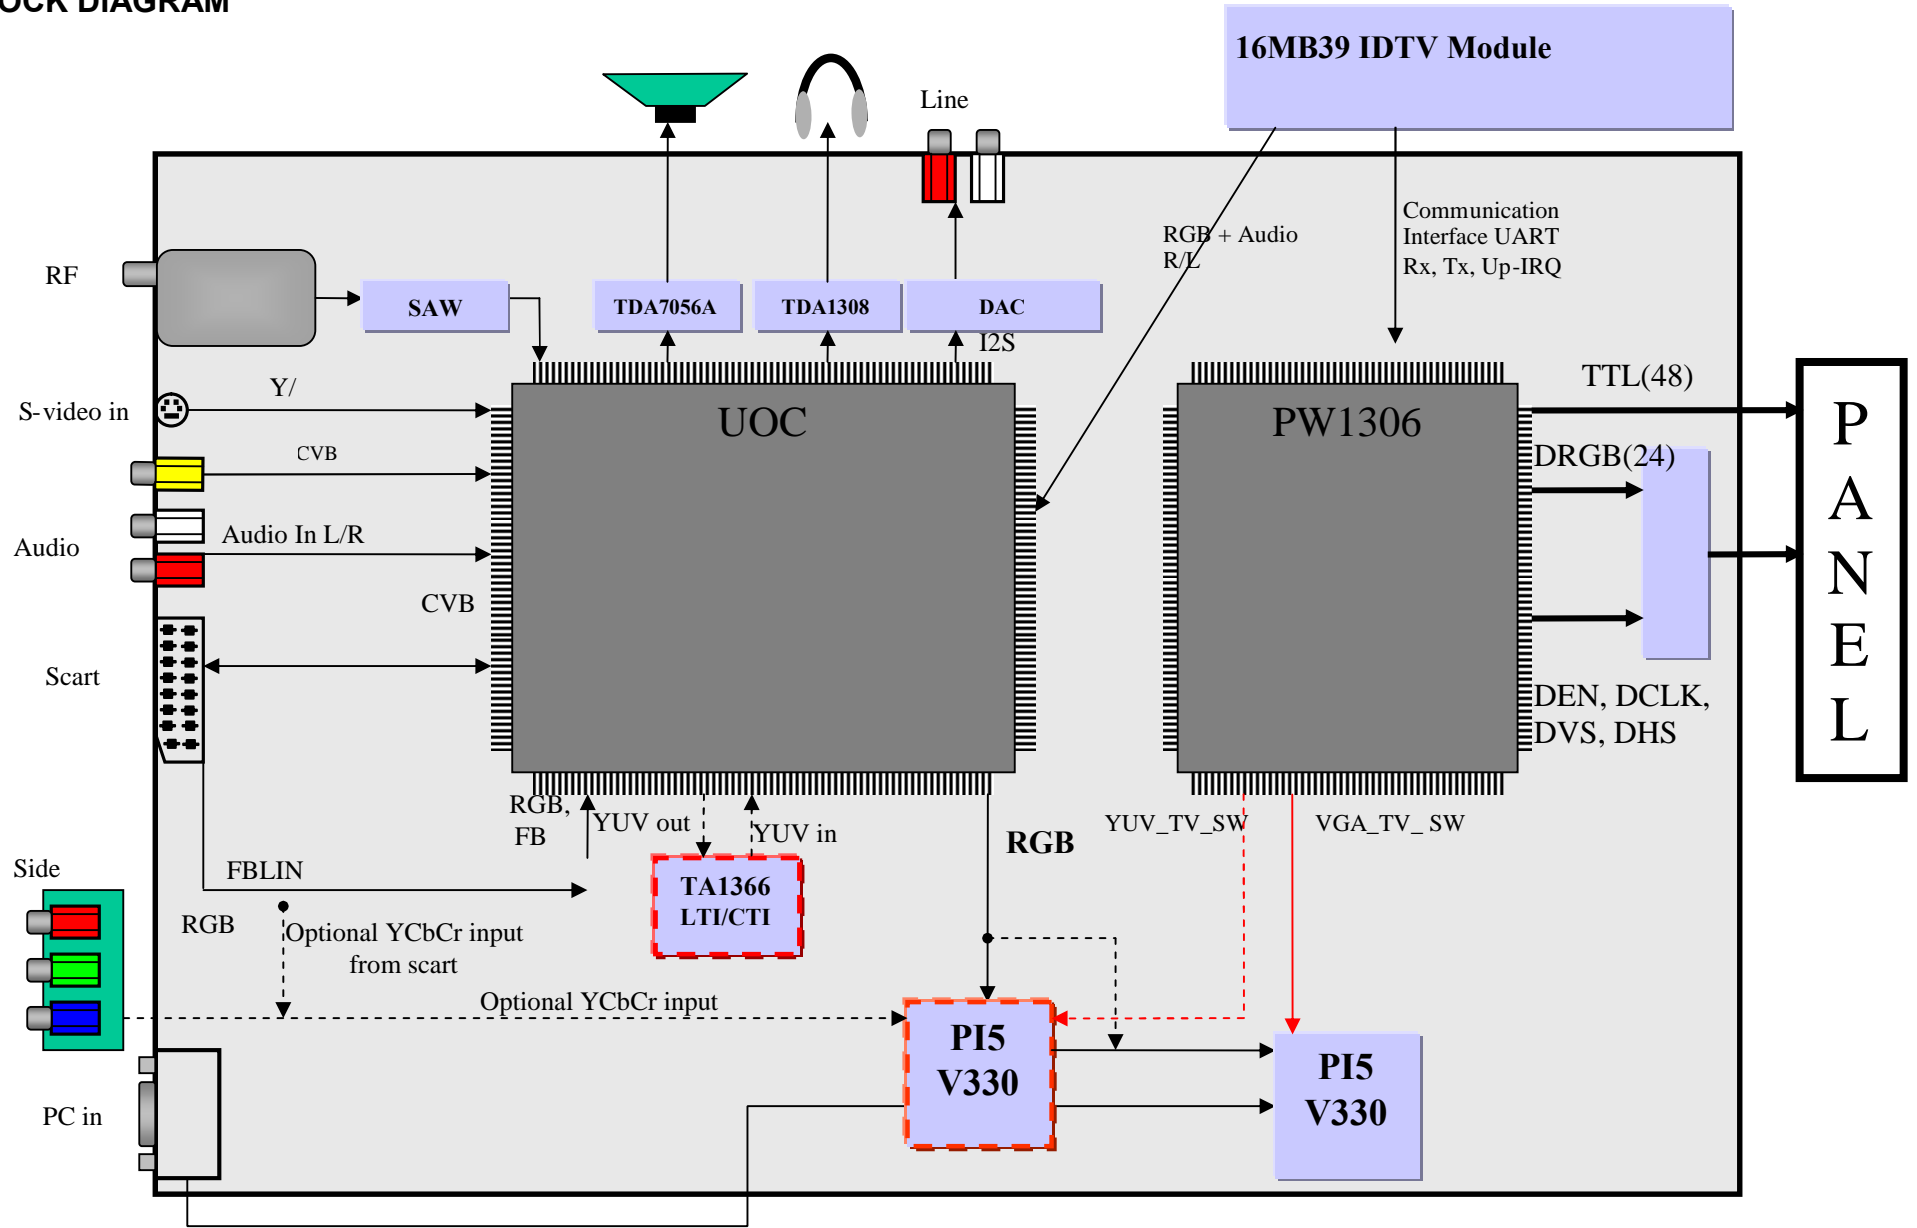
OCK DIAGRAM

16MB39 IDTV Module

Line

RGB + Audio R/L

Communication Interface UART Rx, Tx, Up-IRQ

RF

SAW

TDA7056A

TDA1308

DAC

I2S

S-video in

Y/

UOC

PW1306

TTL(48)

CVB

DRGB(24)

Audio

Audio In L/R

CVB

Scart

P A N E L

DEN, DCLK, DVS, DHS

RGB, FB

YUV out

YUV in

RGB

YUV_TV_SW

VGA_TV_ SW

Side

FBLIN

TA1366 LTI/CTI

RGB

Optional YCbCr input from scart

Optional YCbCr input

PI5 V330

PI5 V330

PC in